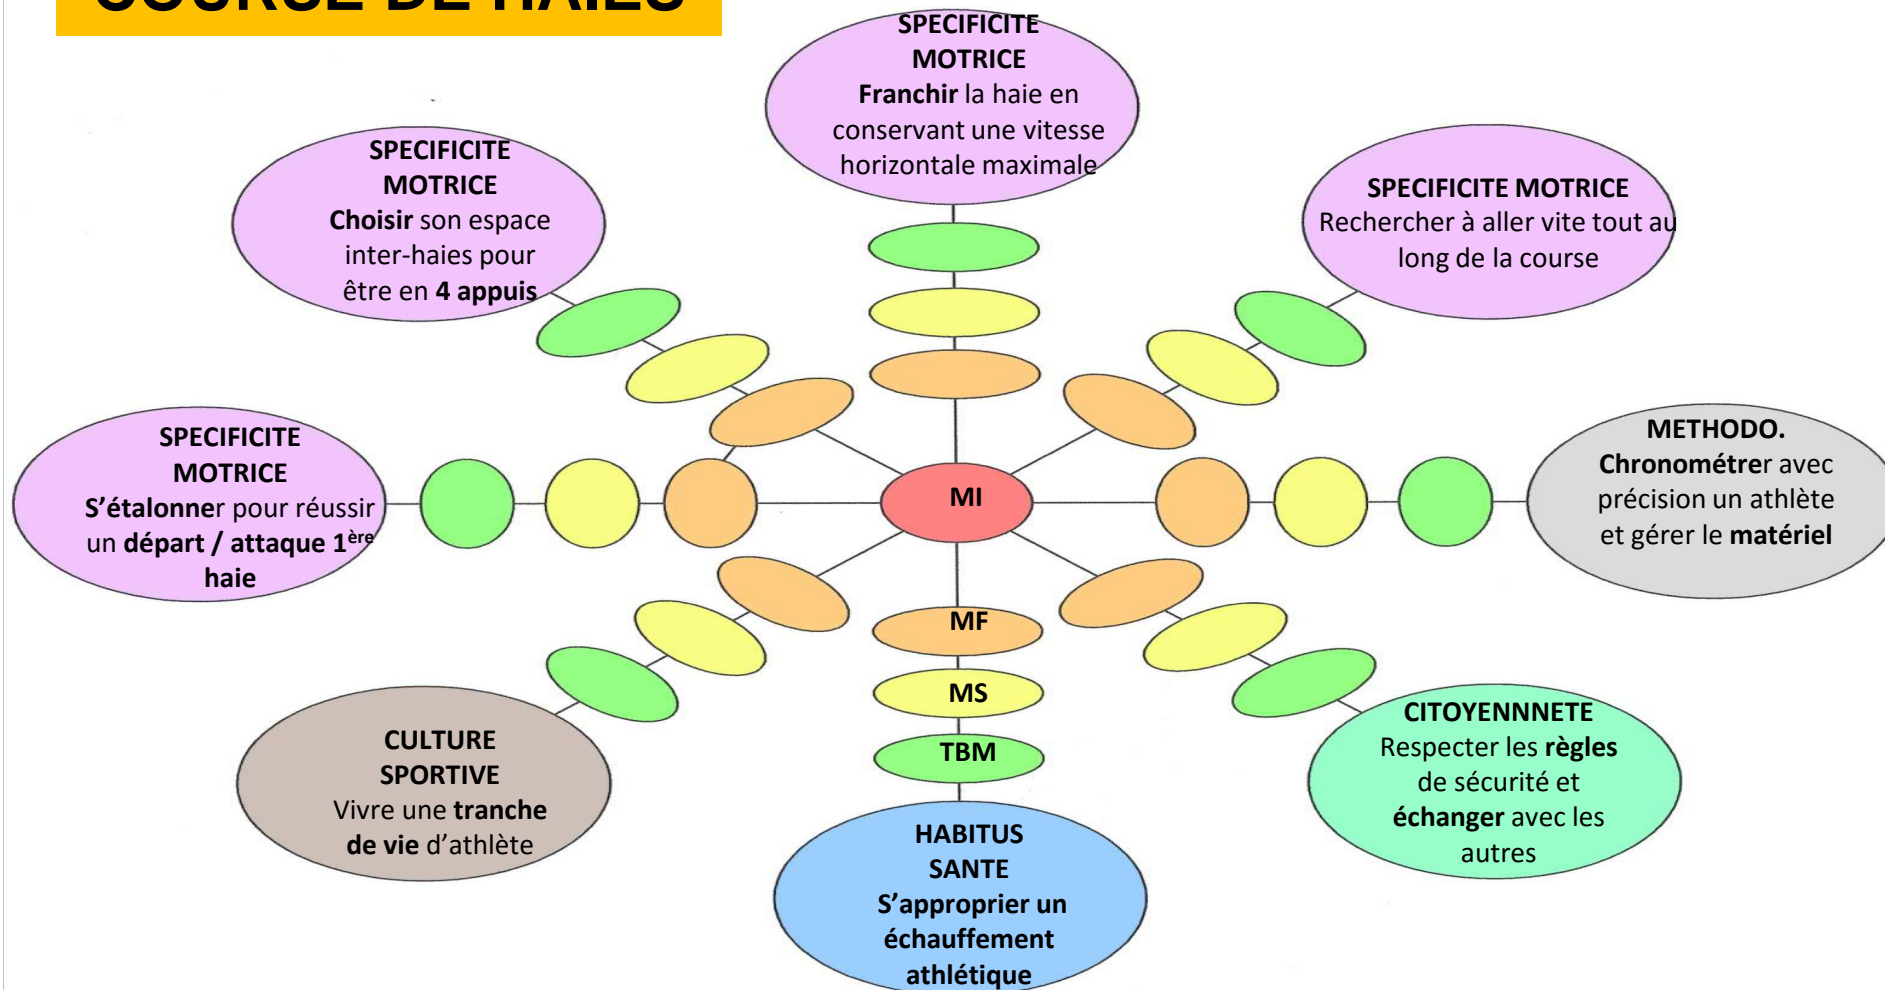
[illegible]

SPECIFICITE MOTRICE
**Franchir** la haie en conservant une vitesse horizontale maximale

SPECIFICITE MOTRICE
**Choisir** son espace inter-haies pour être en **4 appuis**

SPECIFICITE MOTRICE
Rechercher à aller vite tout au long de la course

SPECIFICITE MOTRICE
**S'étalonner** pour réussir un **départ / attaque 1$^{ère}$ haie**

MI

METHODO.
**Chronométrer** avec précision un athlète et gérer le **matériel**

MF

MS

TBM

CULTURE SPORTIVE
Vivre une **tranche de vie** d'athlète

CITOYENNNETE
Respecter les **règles** de sécurité et **échanger** avec les autres

HABITUS SANTE
S'approprier un échauffement athlétique